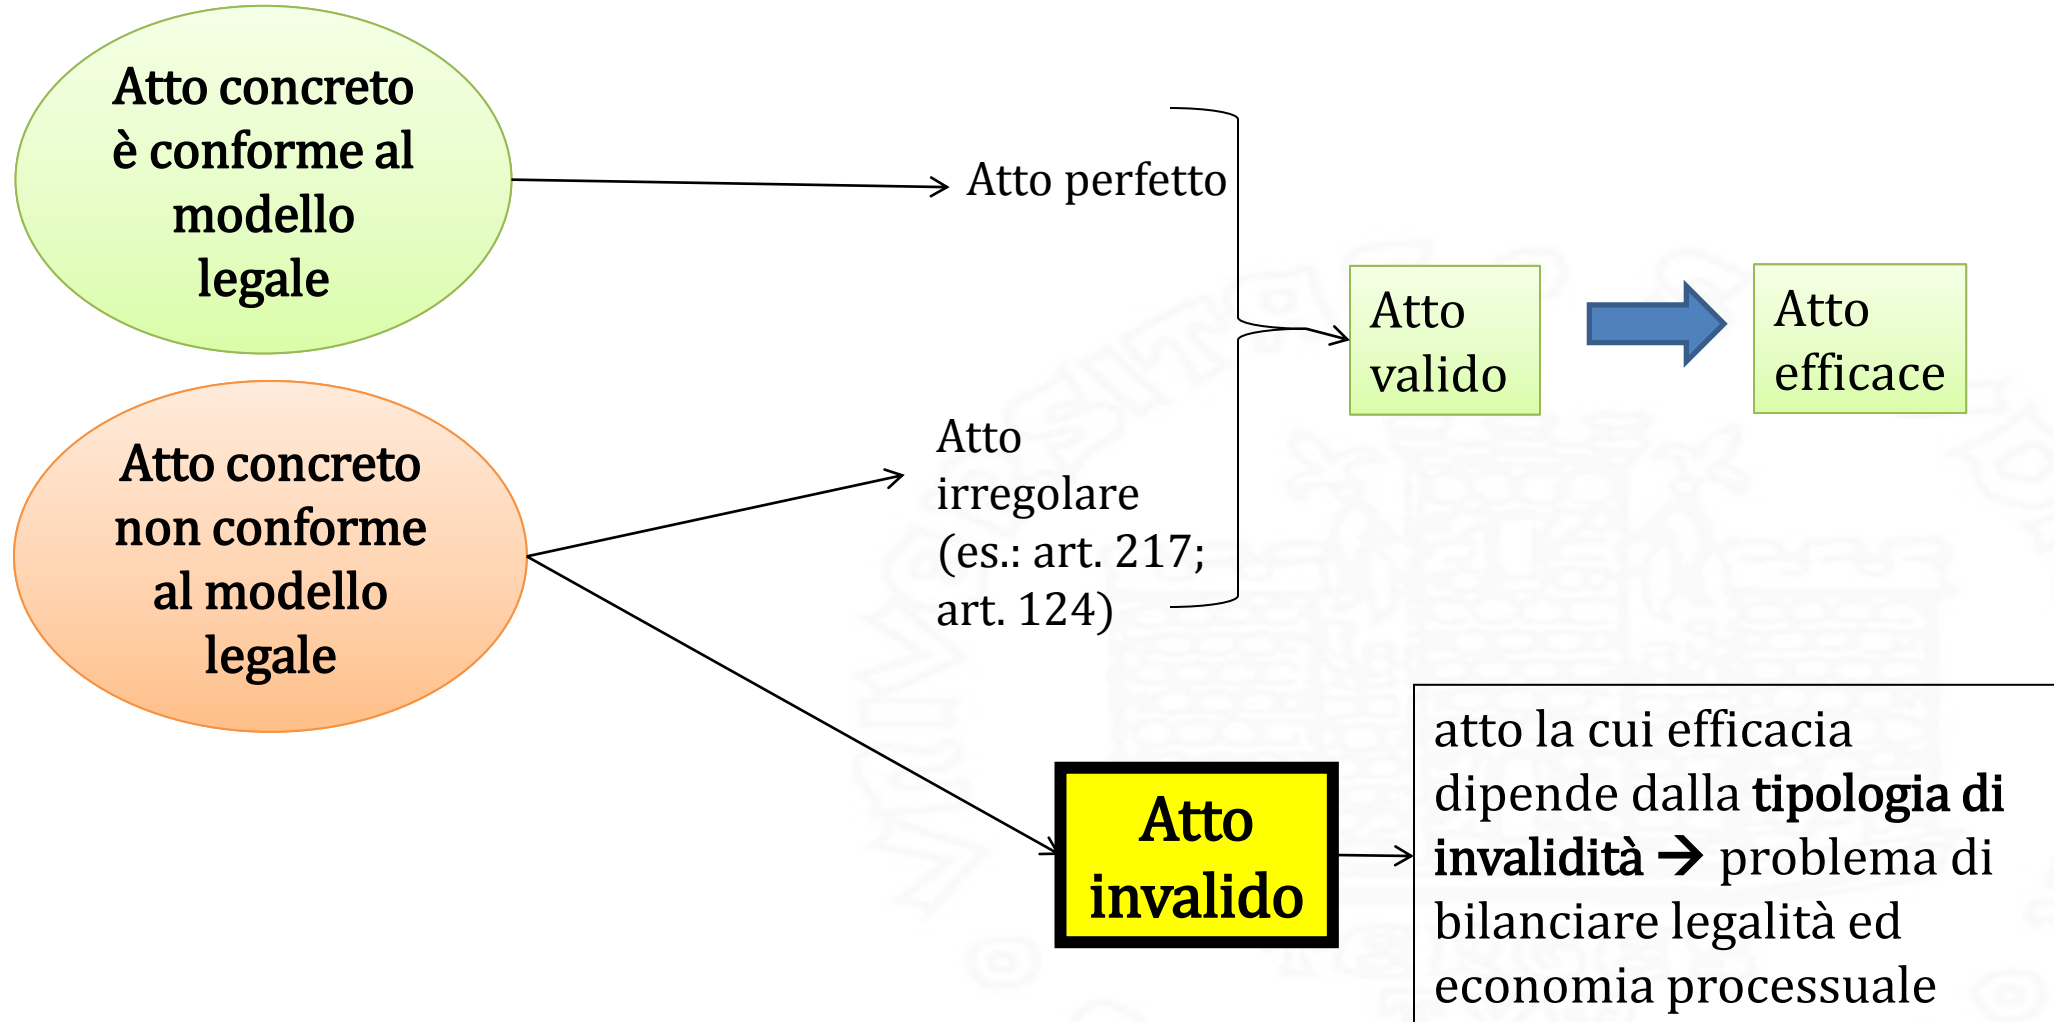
Atto concreto è conforme al modello legale

Atto perfetto

Atto valido

Atto efficace

Atto concreto non conforme al modello legale

Atto irregolare (es.: art. 217; art. 124)

Atto invalido

atto la cui efficacia dipende dalla **tipologia di invalidità** → problema di bilanciare legalità ed economia processuale